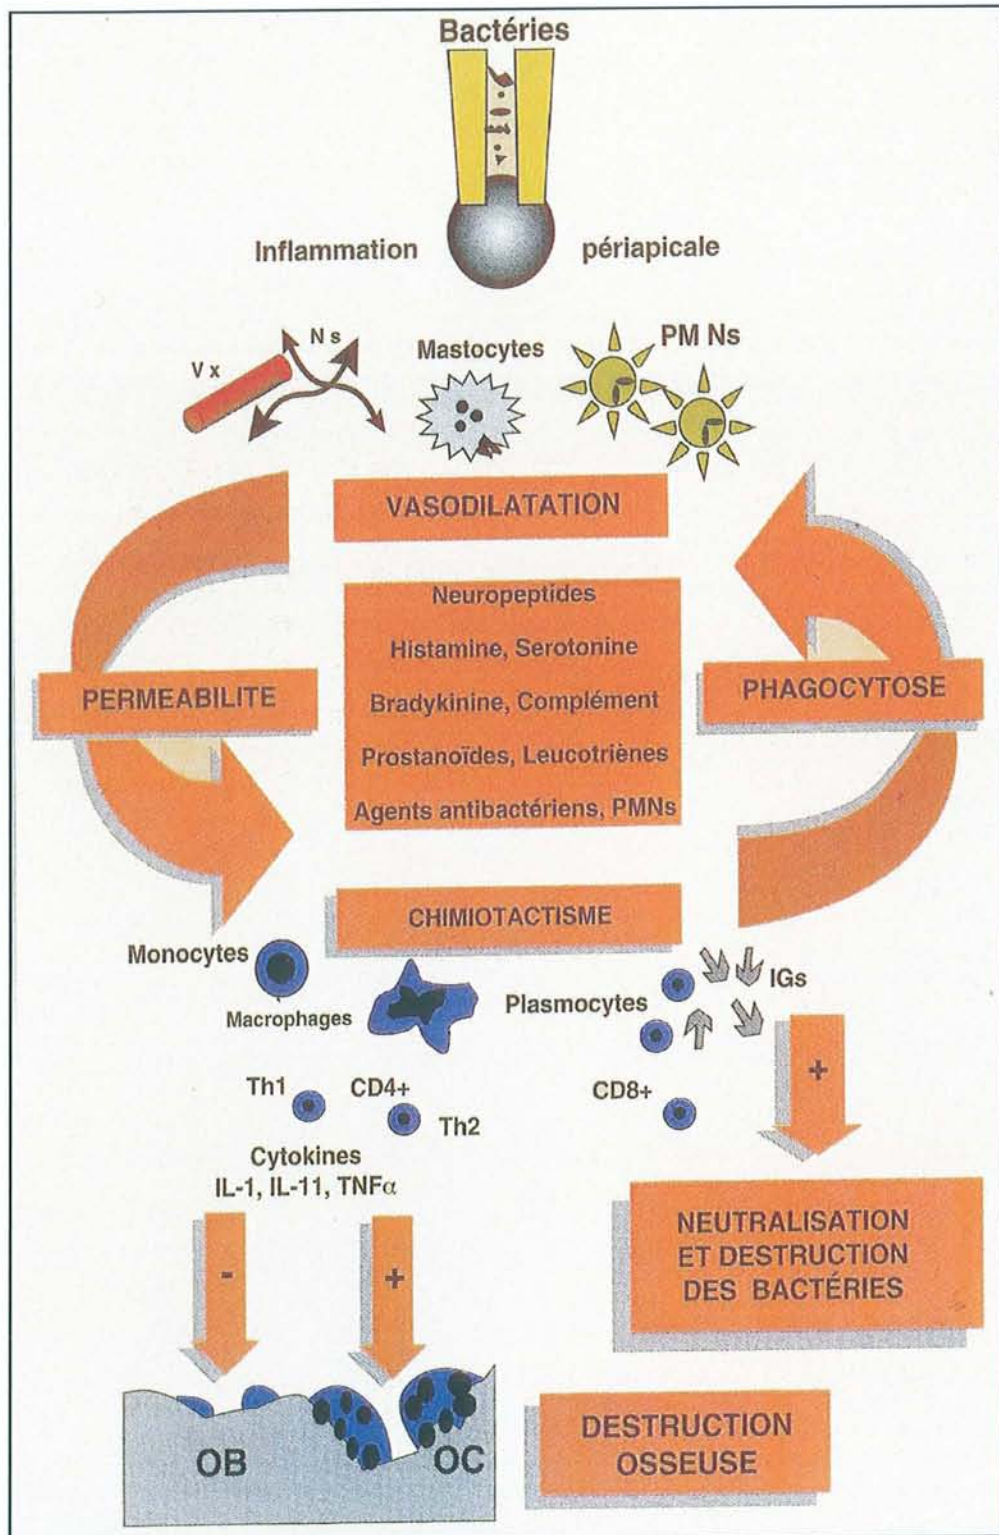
Bactéries

Inflammation périapicale

V x

N s

Mastocytes

PM Ns

VASODILATATION

Neuropeptides
Histamine, Serotonine
Bradykinine, Complément
Prostanoïdes, Leucotriènes
Agents antibactériens, PMNs

PERMEABILITE

PHAGOCYTOSE

CHIMIOTACTISME

Monocytes

Macrophages

Plasmocytes

IGs

Th1

CD4+

Th2

CD8+

+

Cytokines
IL-1, IL-11, TNF$\alpha$

-

+

NEUTRALISATION ET DESTRUCTION DES BACTÉRIES

OB

OC

DESTRUCTION OSSEUSE